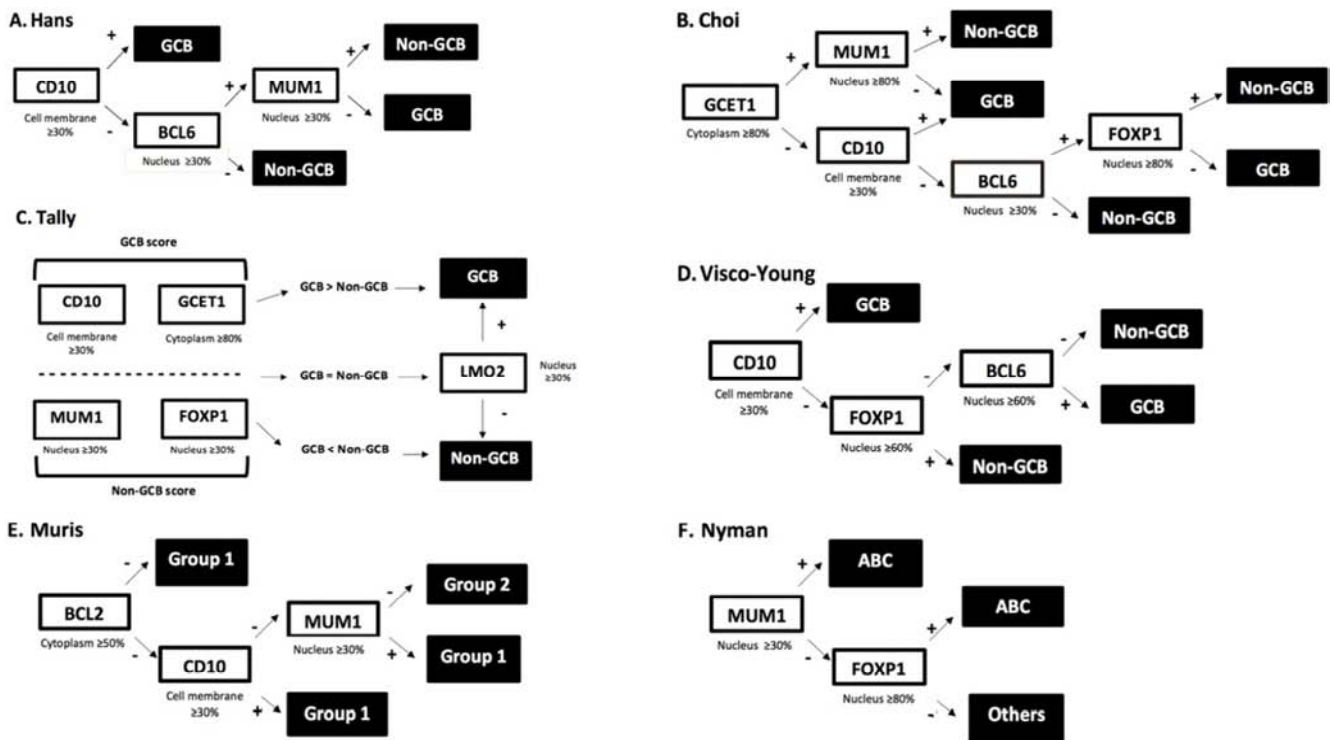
A. Hans

+ GCB

CD10
Cell membrane ≥30%

- BCL6
Nucleus ≥30%

+ MUM1
Nucleus ≥30%

+ Non-GCB

- GCB

- Non-GCB

B. Choi

GCET1
Cytoplasm ≥80%

+ MUM1
Nucleus ≥80%

+ Non-GCB

- GCB

- CD10
Cell membrane ≥30%

+ GCB

- BCL6
Nucleus ≥30%

+ FOXP1
Nucleus ≥80%

+ Non-GCB

- GCB

- Non-GCB

C. Tally

GCB score

CD10
Cell membrane ≥30%

GCET1
Cytoplasm ≥80%

GCB > Non-GCB

GCB

+

GCB = Non-GCB

LMO2
Nucleus ≥30%

-

MUM1
Nucleus ≥30%

FOXP1
Nucleus ≥30%

GCB < Non-GCB

Non-GCB

Non-GCB score

D. Visco-Young

+ GCB

CD10
Cell membrane ≥30%

- FOXP1
Nucleus ≥60%

- BCL6
Nucleus ≥60%

- Non-GCB

+ GCB

+ Non-GCB

E. Muris

- Group 1

BCL2
Cytoplasm ≥50%

- CD10
Cell membrane ≥30%

- MUM1
Nucleus ≥30%

- Group 2

+ Group 1

+ Group 1

F. Nyman

+ ABC

MUM1
Nucleus ≥30%

- FOXP1
Nucleus ≥80%

+ ABC

- Others